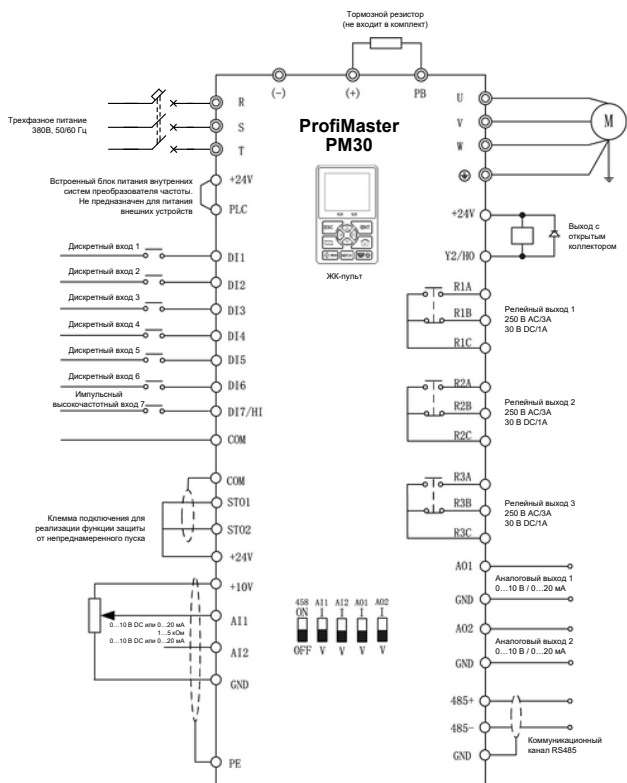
Тормозной резистор
(не входит в комплект)

(−) (+) PB

Трехфазное питание
380В, 50/60 Гц

R
S
T

ProfiMaster
PM30

U
V
W
M

Встроенный блок питания внутренних систем преобразователя частоты. Не предназначен для питания внешних устройств

+24V
PLC

+24V
Y2/HO
Выход с открытым коллектором

ЖК-пульт

Дискретный вход 1
DI1
Дискретный вход 2
DI2
Дискретный вход 3
DI3
Дискретный вход 4
DI4
Дискретный вход 5
DI5
Дискретный вход 6
DI6
Импульсный высокочастотный вход 7
DI7/HI
COM

R1A
R1B
R1C
Релейный выход 1
250 В AC/3A
30 В DC/1A

R2A
R2B
R2C
Релейный выход 2
250 В AC/3A
30 В DC/1A

COM
STO1
STO2
+24V
Клемма подключения для реализации функции защиты от непреднамеренного пуска

R3A
R3B
R3C
Релейный выход 3
250 В AC/3A
30 В DC/1A

+10V
AI1
AI2
GND
0...10 В DC или 0...20 мА
1...5 кОм
0...10 В DC или 0...20 мА

458 ON OFF
AI1 I V
AI2 I V
AO1 I V
AO2 I V

AO1
GND
Аналоговый выход 1
0...10 В / 0...20 мА
AO2
GND
Аналоговый выход 2
0...10 В / 0...20 мА

485+
485−
GND
Коммуникационный канал RS485

PE